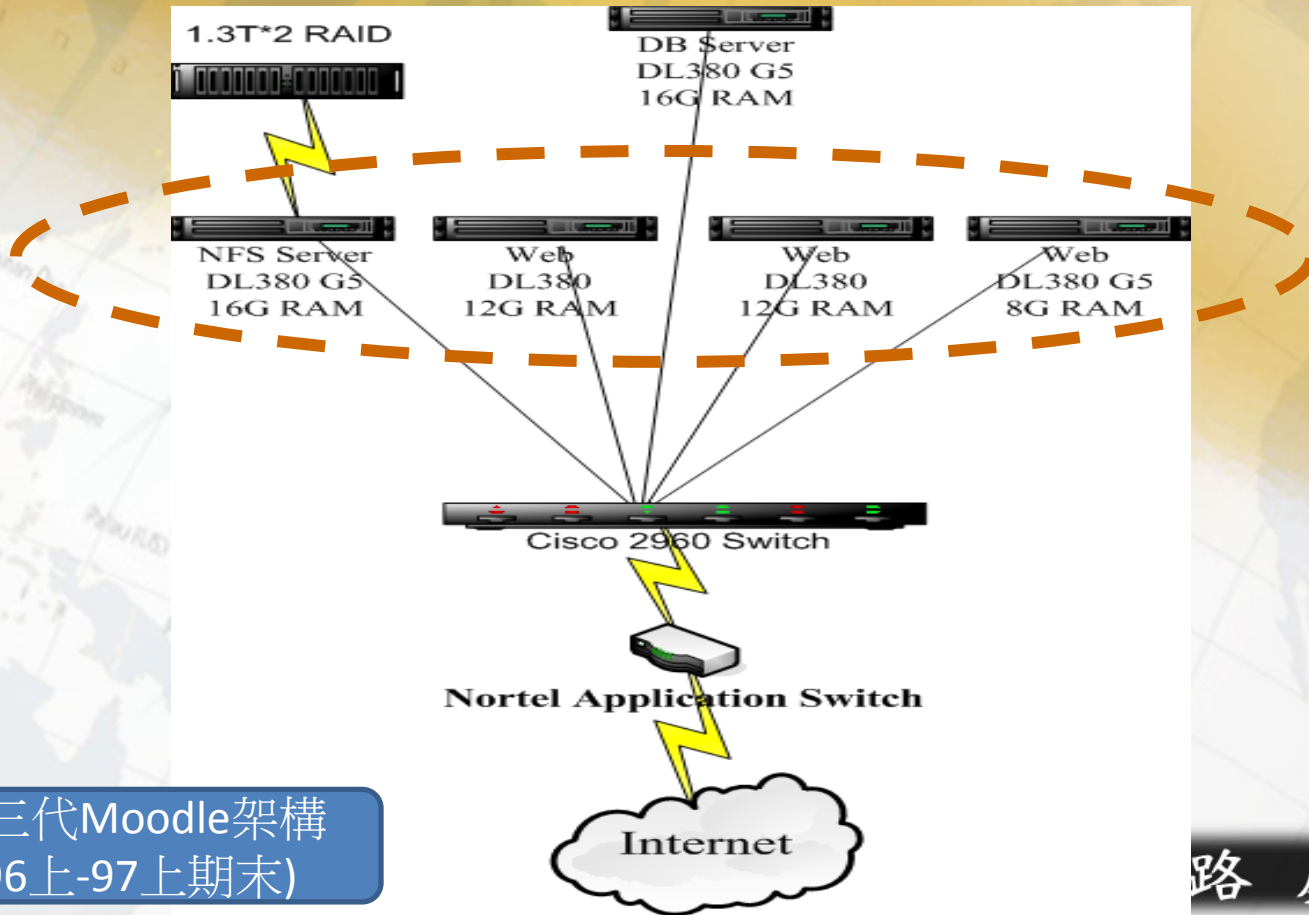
1.3T*2 RAID

DB Server
DL380 G5
16G RAM

NFS Server
DL380 G5
16G RAM

Web
DL380
12G RAM

Web
DL380
12G RAM

Web
DL380 G5
8G RAM

Cisco 2960 Switch

Nortel Application Switch

Internet

三代Moodle架構
96上-97上期末)

路